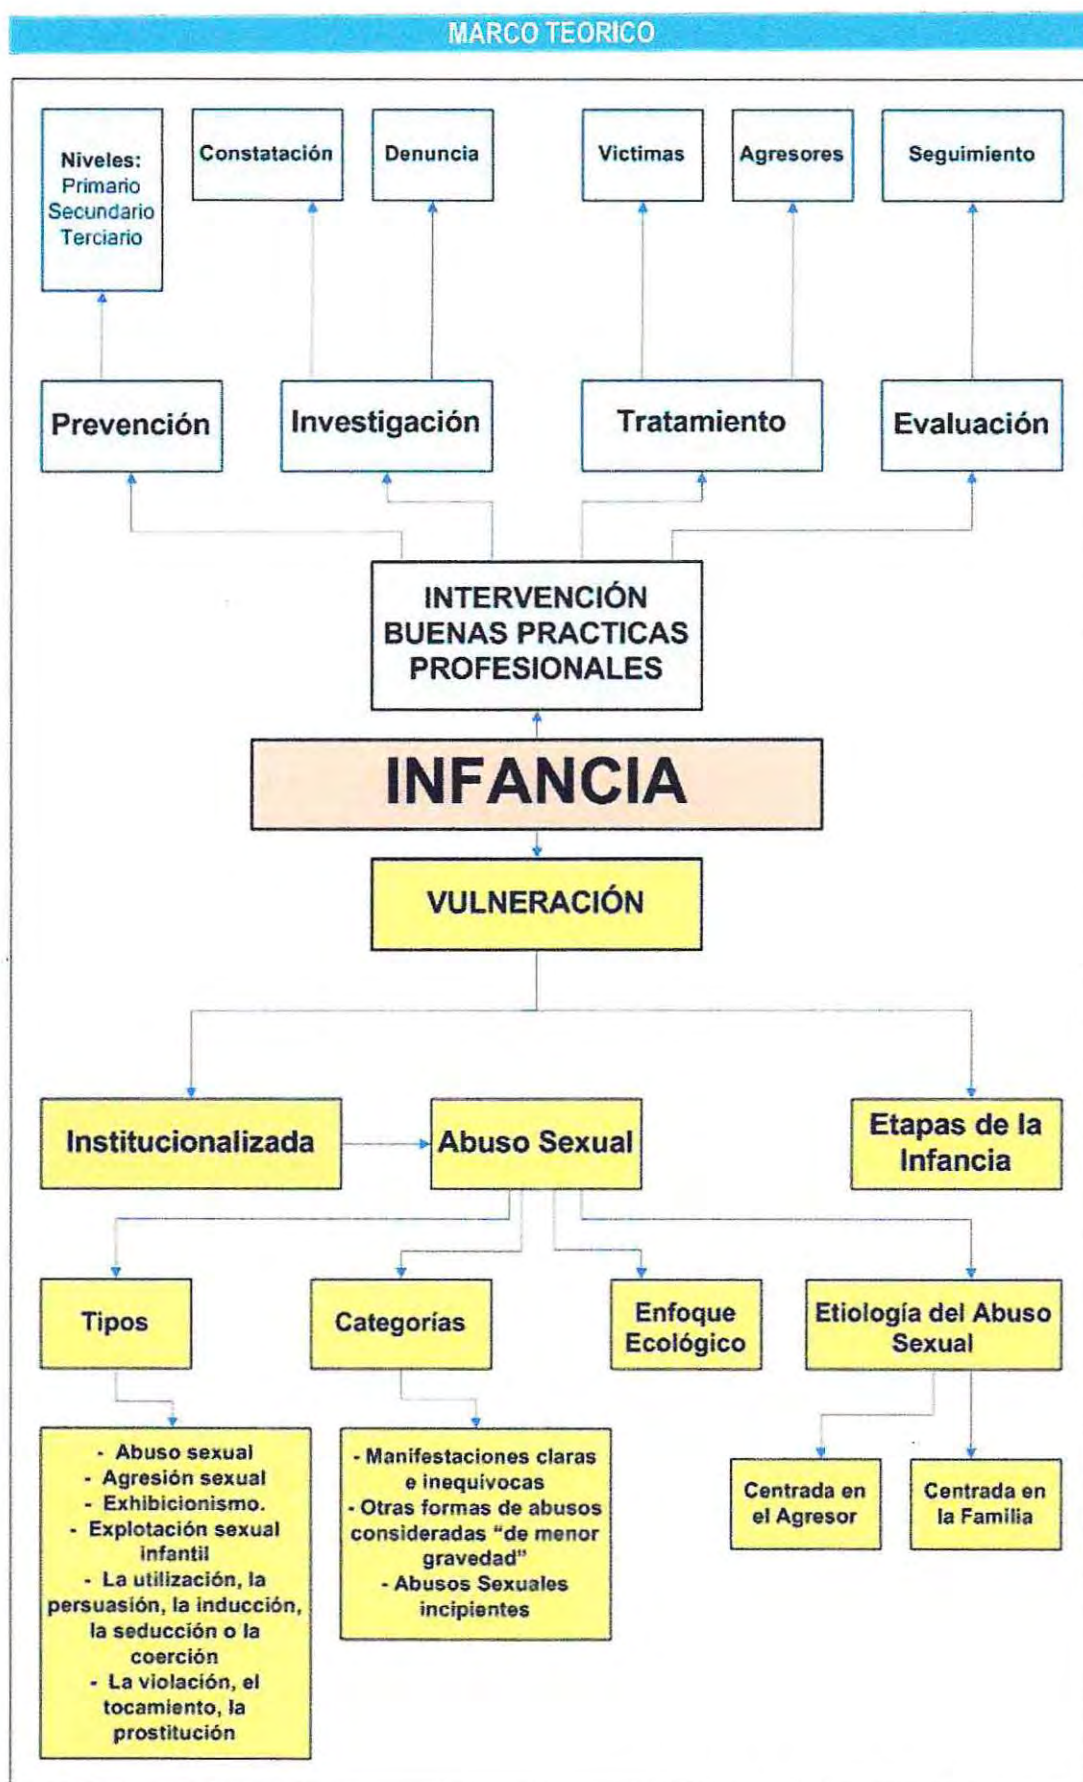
MARCO TEORICO

Niveles: Primario Secundario Terciario

Constatación

Denuncia

Victimas

Agresores

Seguimiento

Prevención

Investigación

Tratamiento

Evaluación

INTERVENCIÓN BUENAS PRACTICAS PROFESIONALES

INFANCIA

VULNERACIÓN

Institucionalizada

Abuso Sexual

Etapas de la Infancia

Tipos

Categorías

Enfoque Ecológico

Etiología del Abuso Sexual

- Abuso sexual
- Agresión sexual
- Exhibicionismo.
- Explotación sexual infantil
- La utilización, la persuasión, la inducción, la seducción o la coerción
- La violación, el tocamiento, la prostitución

- Manifestaciones claras e inequívocas
- Otras formas de abusos consideradas "de menor gravedad"
- Abusos Sexuales incipientes

Centrada en el Agresor

Centrada en la Familia